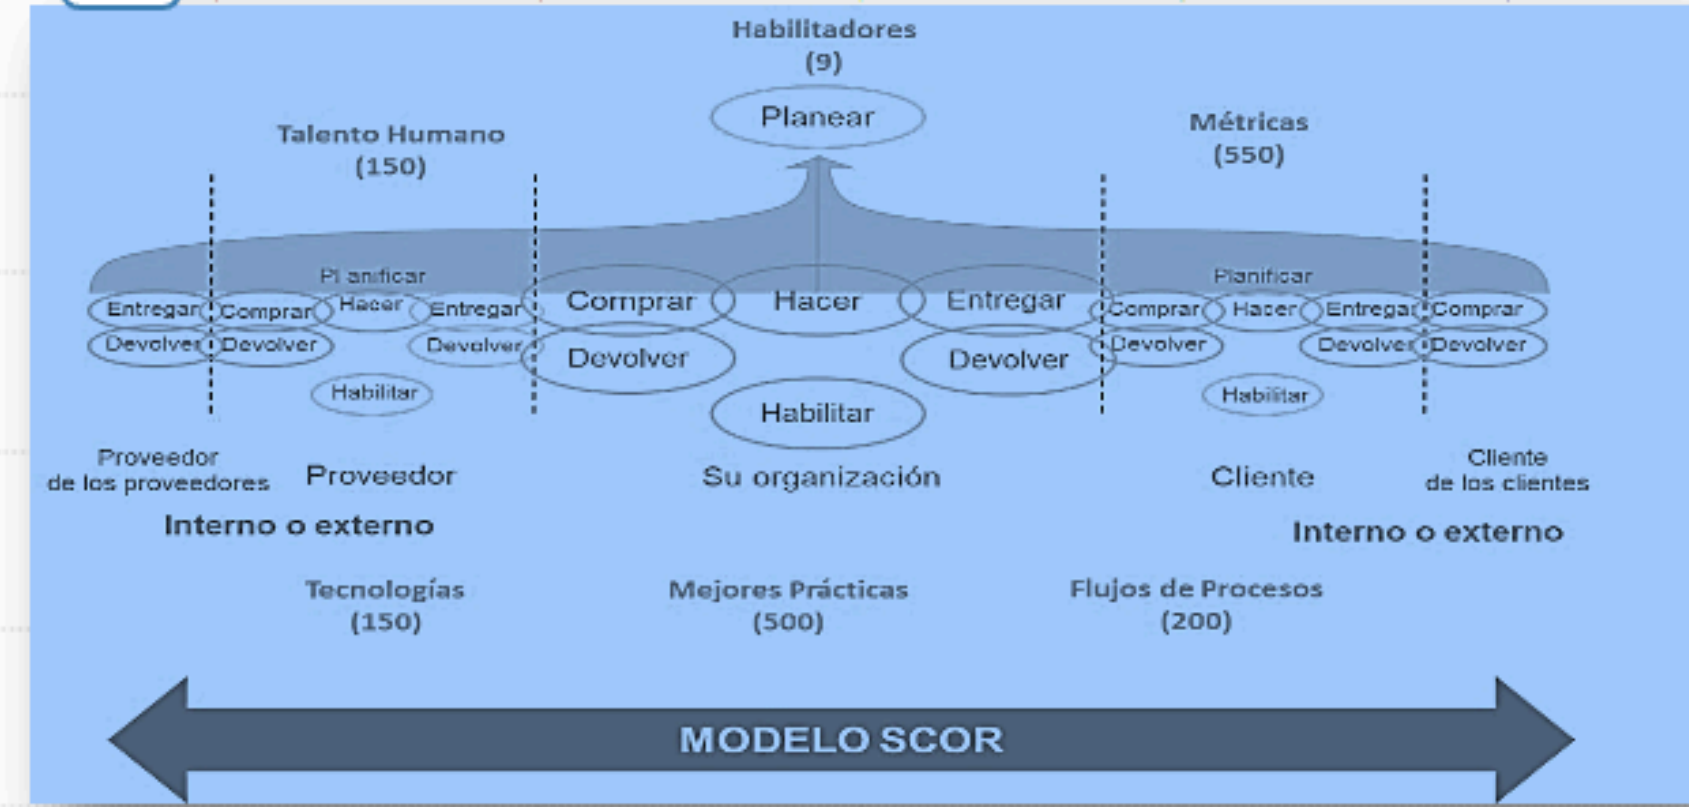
Habilitadores
(9)

Planear

Talento Humano
(150)

Métricas
(550)

Pl anificar

Planificar

Entregar Comprar Hacer Entregar Comprar Hacer Entregar Comprar Hacer Entregar Comprar

Devolver Devolver Devolver Devolver Devolver Devolver Devolver Devolver

Habilitar Habilitar Habilitar

Proveedor de los proveedores

Proveedor

Su organización

Cliente

Cliente de los clientes

Interno o externo

Interno o externo

Tecnologías
(150)

Mejores Prácticas
(500)

Flujos de Procesos
(200)

MODELO SCOR